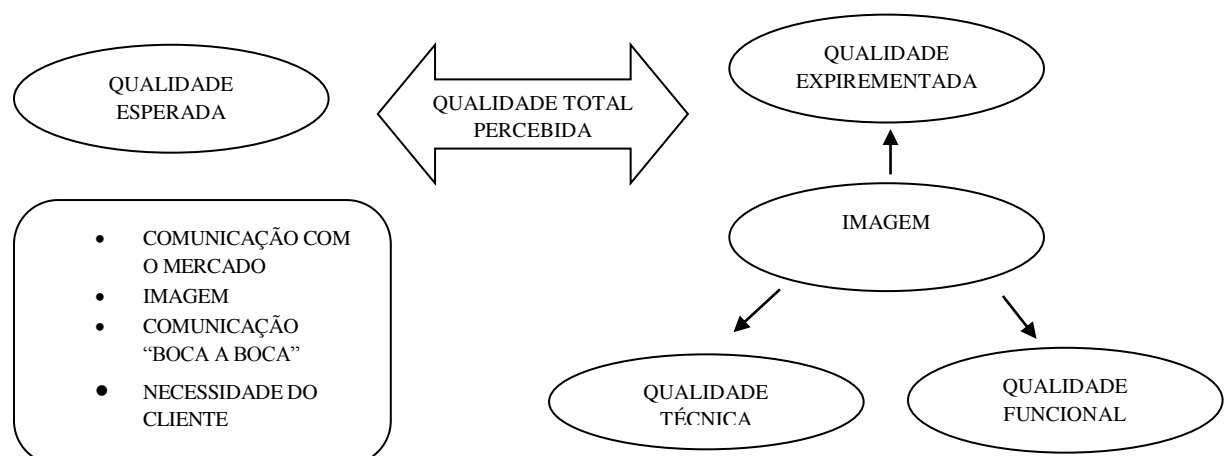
QUALIDADE ESPERADA

QUALIDADE TOTAL PERCEBIDA

QUALIDADE EXPIREMENTADA

- COMUNICAÇÃO COM O MERCADO
- IMAGEM
- COMUNICAÇÃO "BOCA A BOCA"
- NECESSIDADE DO CLIENTE

IMAGEM

QUALIDADE TÉCNICA

QUALIDADE FUNCIONAL